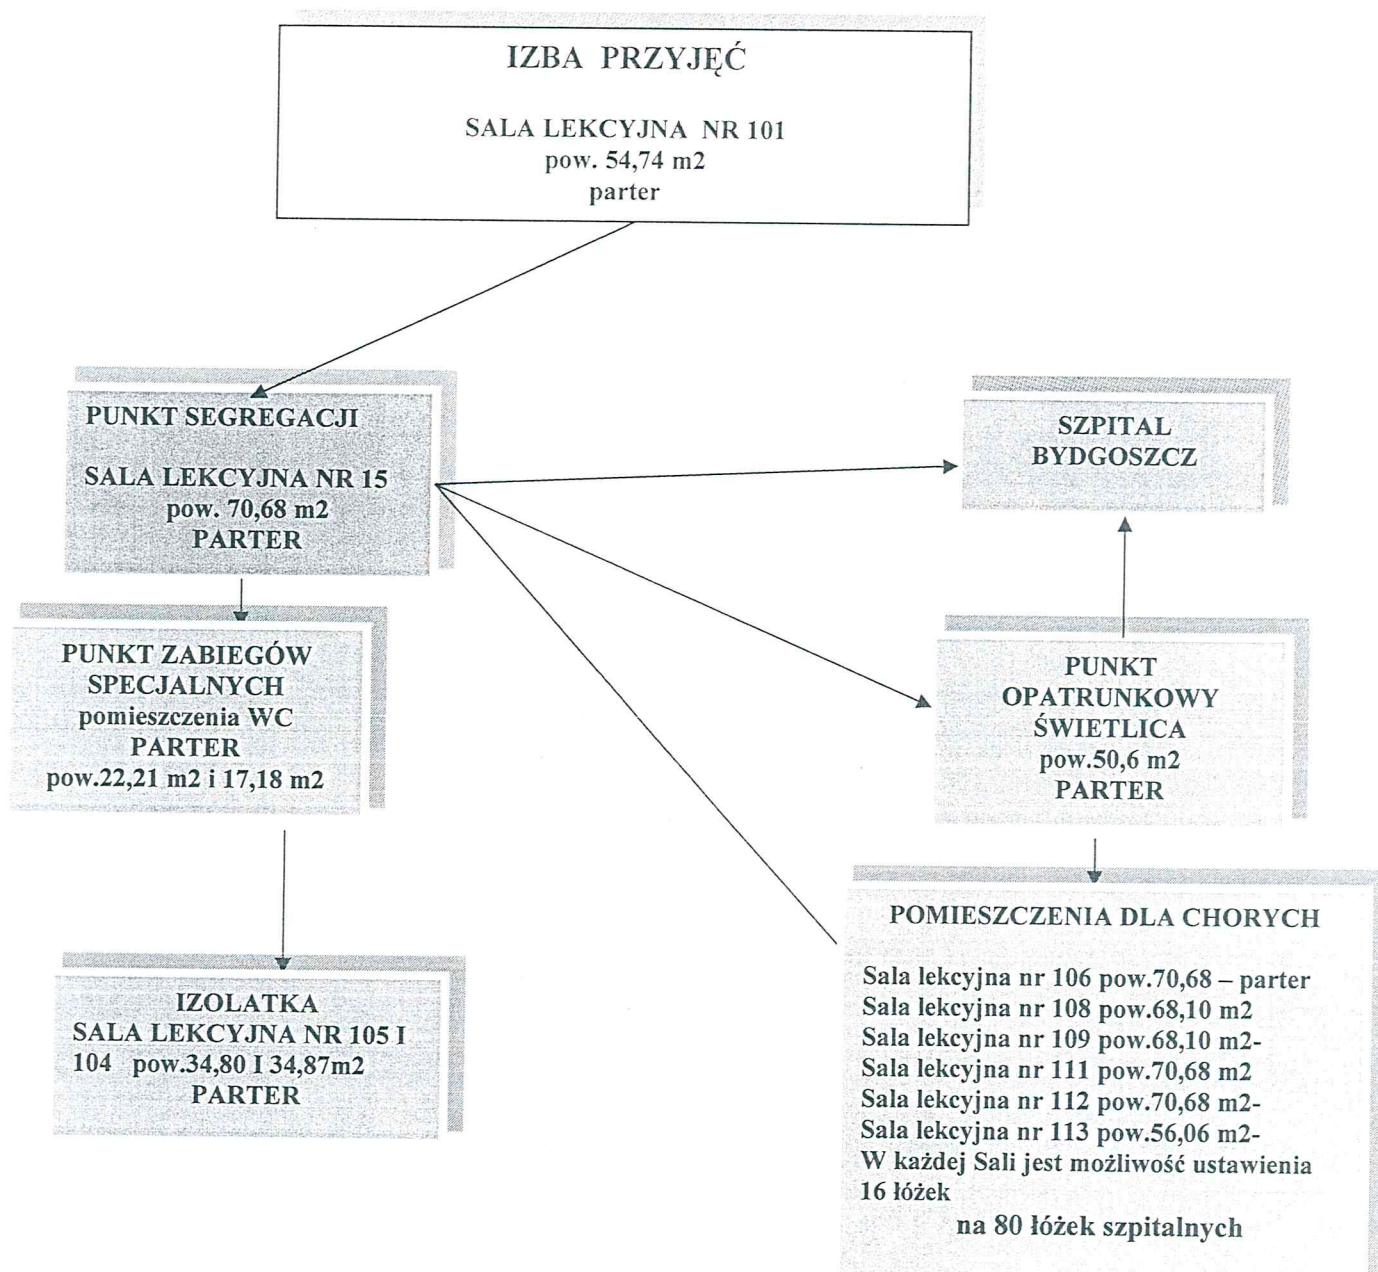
IZBA PRZYJĘĆ

SALA LEKCYJNA NR 101
pow. 54,74 m2
parter

PUNKT SEGREGACJI

SALA LEKCYJNA NR 15
pow. 70,68 m2
PARTER

SZPITAL
BYDGOSZCZ

PUNKT ZABIEGÓW
SPECJALNYCH
pomieszczenia WC
PARTER
pow.22,21 m2 i 17,18 m2

PUNKT
OPATRUNKOWY
ŚWIETLICA
pow.50,6 m2
PARTER

POMIESZCZENIA DLA CHORYCH

Sala lekcyjna nr 106 pow.70,68 – parter
Sala lekcyjna nr 108 pow.68,10 m2
Sala lekcyjna nr 109 pow.68,10 m2-
Sala lekcyjna nr 111 pow.70,68 m2
Sala lekcyjna nr 112 pow.70,68 m2-
Sala lekcyjna nr 113 pow.56,06 m2-
W każdej Sali jest możliwość ustawienia 16 łóżek
na 80 łóżek szpitalnych

IZOLATKA
SALA LEKCYJNA NR 105 I
104 pow.34,80 I 34,87m2
PARTER